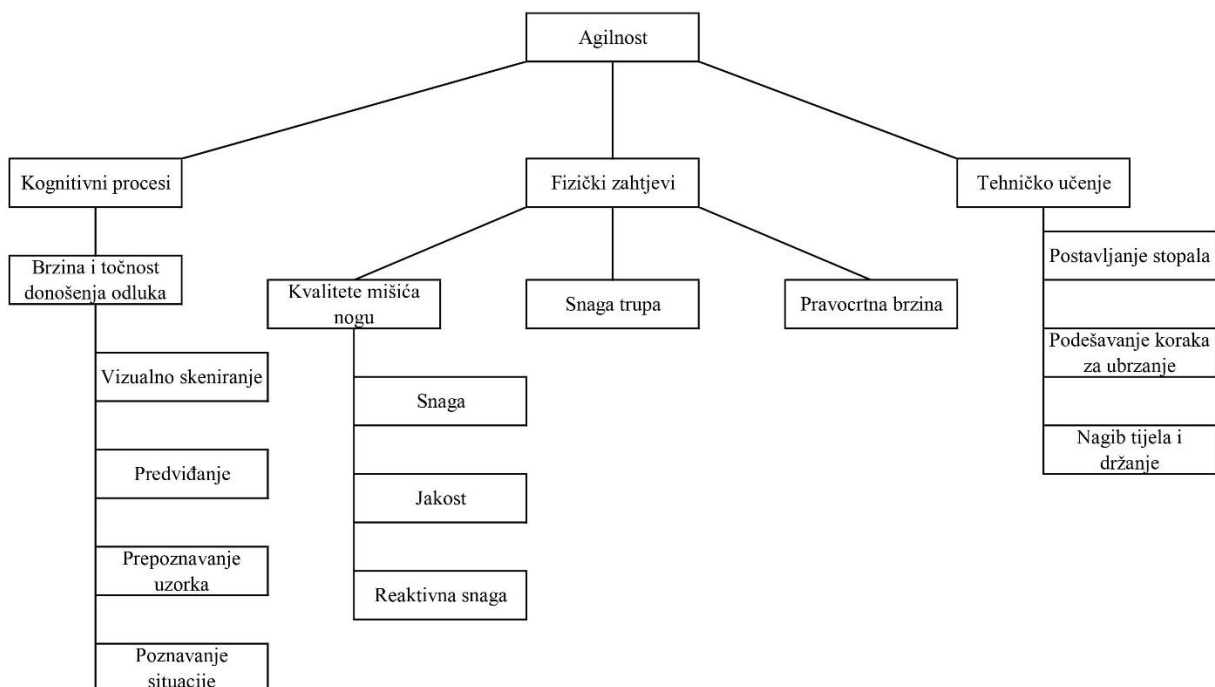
Agilnost

Kognitivni procesi

Brzina i točnost donošenja odluka

Vizualno skeniranje

Predviđanje

Prepoznavanje uzorka

Poznavanje situacije

Fizički zahtjevi

Kvalitete mišića nogu

Snaga

Jakost

Reaktivna snaga

Snaga trupa

Pravocrtna brzina

Tehničko učenje

Postavljanje stopala

Podešavanje koraka za ubrzanje

Nagib tijela i držanje